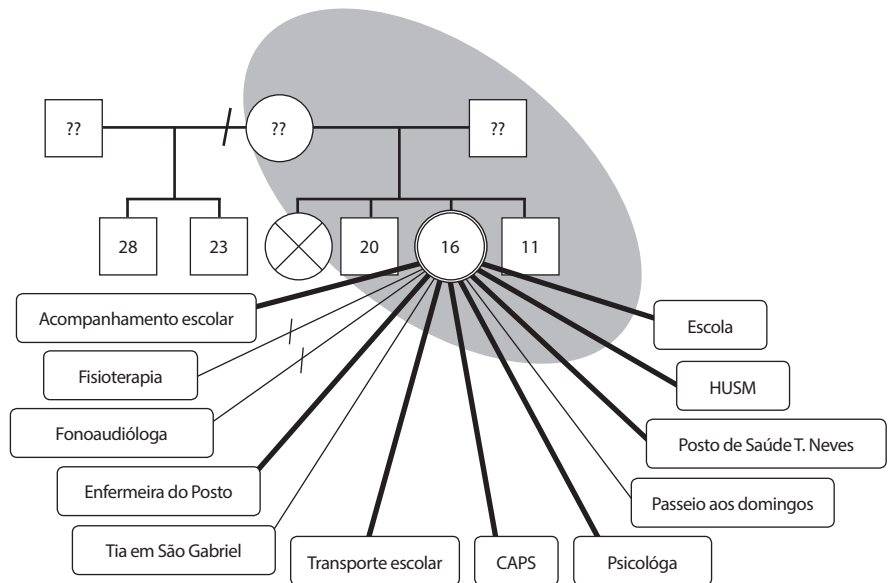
??

??

??

28

23

20

16

11

Acompanhamento escolar

Fisioterapia

Fonoaudióloga

Enfermeira do Posto

Tia em São Gabriel

Transporte escolar

CAPS

Psicológa

Escola

HUSM

Posto de Saúde T. Neves

Passeio aos domingos